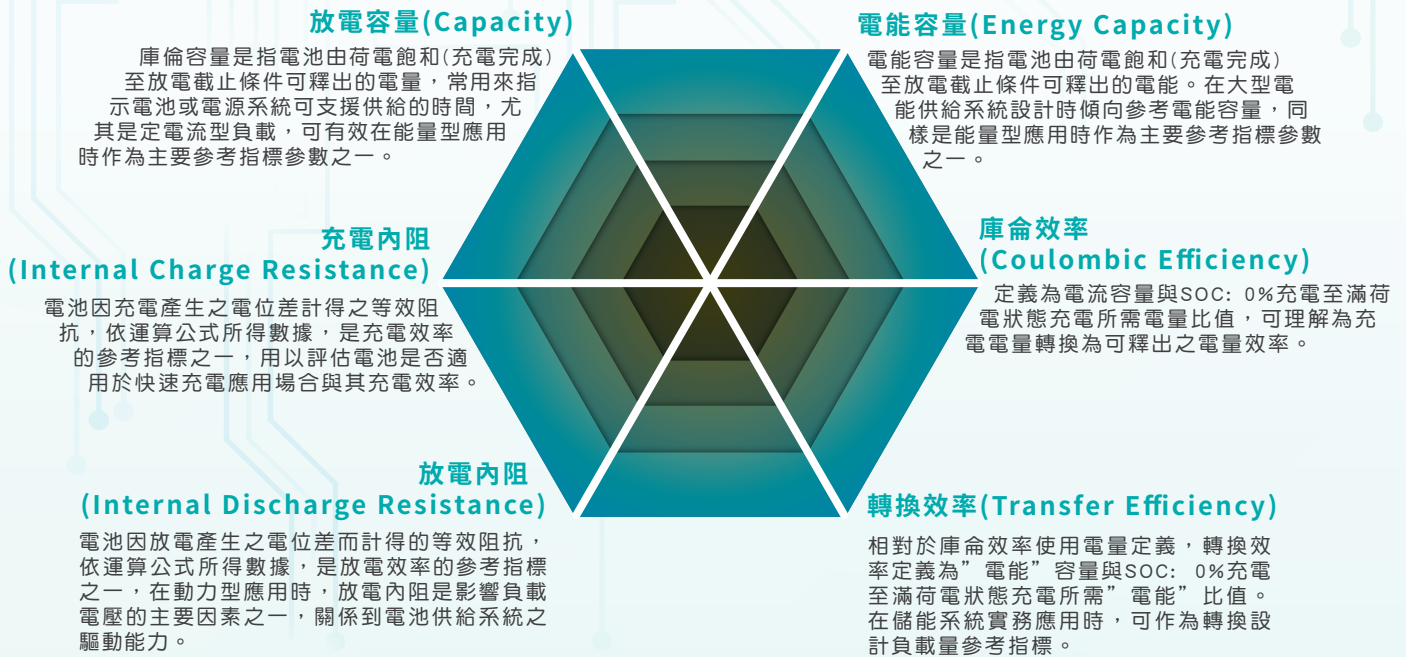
放電容量(Capacity)

庫倫容量是指電池由荷電飽和(充電完成)至放電截止條件可釋出的電量，常用來指示電池或電源系統可支援供給的時間，尤其是定電流型負載，可有效在能量型應用時作為主要參考指標參數之一。

電能容量(Energy Capacity)

電能容量是指電池由荷電飽和(充電完成)至放電截止條件可釋出的電能。在大型電能供給系統設計時傾向參考電能容量，同樣是能量型應用時作為主要參考指標參數之一。

充電內阻
(Internal Charge Resistance)

電池因充電產生之電位差計得之等效阻抗，依運算公式所得數據，是充電效率的參考指標之一，用以評估電池是否適用於快速充電應用場合與其充電效率。

庫侖效率
(Coulombic Efficiency)

定義為電流容量與SOC: 0%充電至滿荷電狀態充電所需電量比值，可理解為充電電量轉換為可釋出之電量效率。

放電內阻
(Internal Discharge Resistance)

電池因放電產生之電位差而計得的等效阻抗，依運算公式所得數據，是放電效率的參考指標之一，在動力型應用時，放電內阻是影響負載電壓的主要因素之一，關係到電池供給系統之驅動能力。

轉換效率(Transfer Efficiency)

相對於庫侖效率使用電量定義，轉換效率定義為”電能”容量與SOC: 0%充電至滿荷電狀態充電所需”電能”比值。在儲能系統實務應用時，可作為轉換設計負載量參考指標。